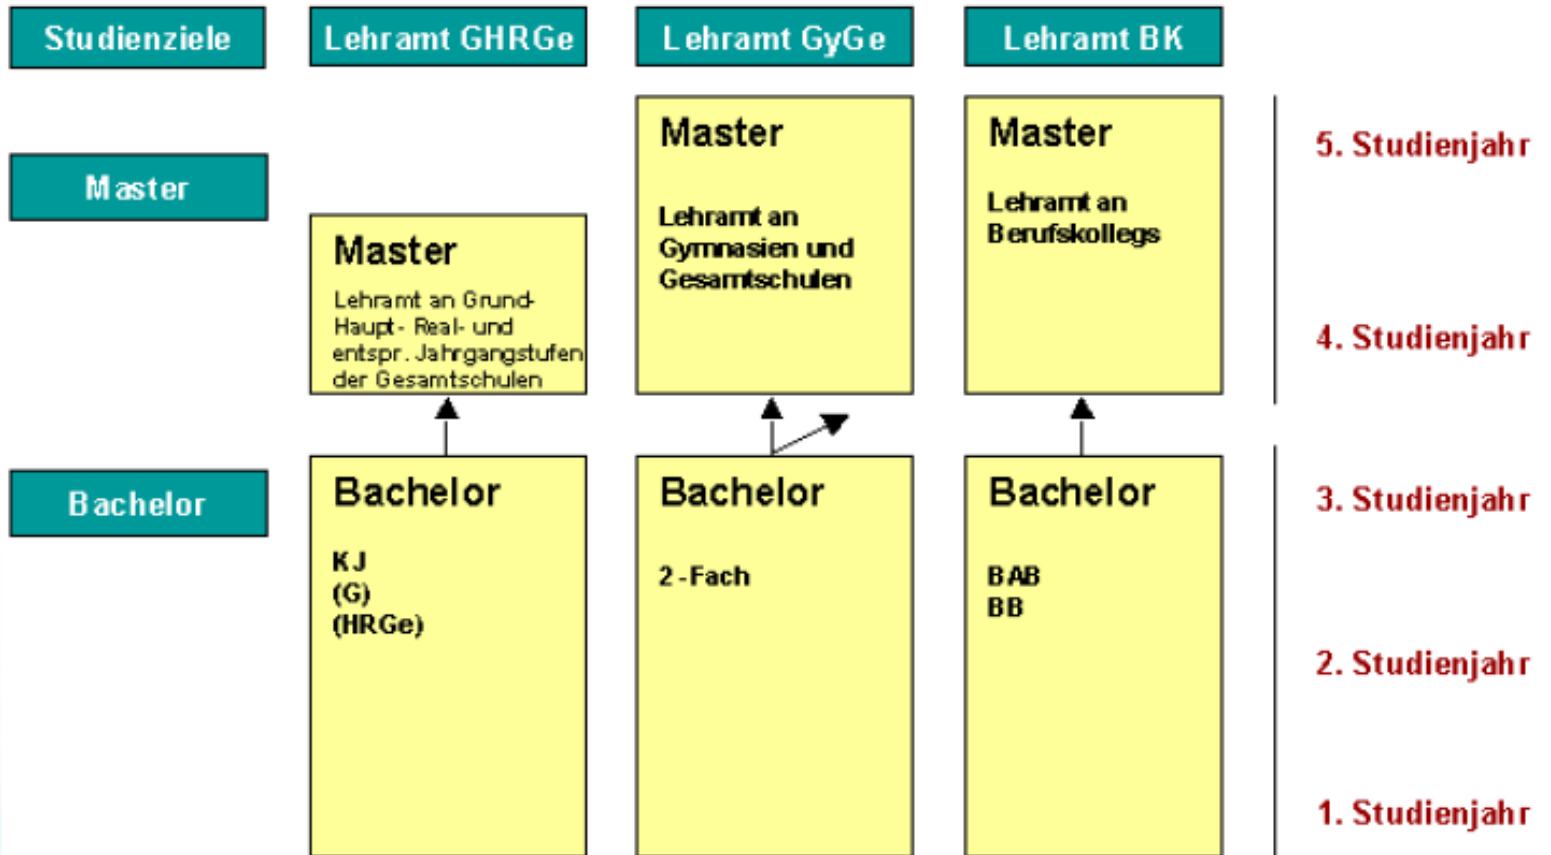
Studienziele

Lehramt GHRGe

Lehramt GyGe

Lehramt BK

Master

Master

Lehramt an Gymnasien und Gesamtschulen

Master

Lehramt an Berufskollegs

5. Studienjahr

Master

Lehramt an Grund- Haupt- Real- und entspr. Jahrgangstufen der Gesamtschulen

4. Studienjahr

Bachelor

Bachelor

KJ
(G)
(HRGe)

Bachelor

2-Fach

Bachelor

BAB
BB

3. Studienjahr

2. Studienjahr

1. Studienjahr